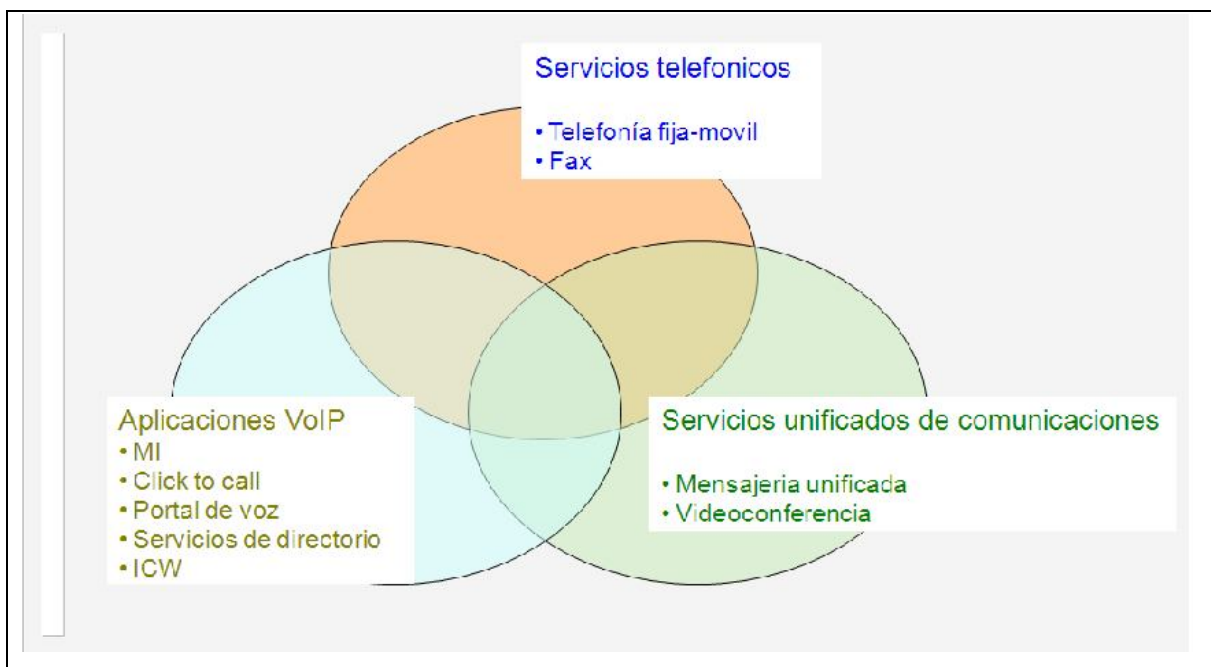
Servicios telefonicos

• Telefonía fija-movil
• Fax

Aplicaciones VoIP
• MI
• Click to call
• Portal de voz
• Servicios de directorio
• ICW

Servicios unificados de comunicaciones

• Mensajeria unificada
• Videoconferencia